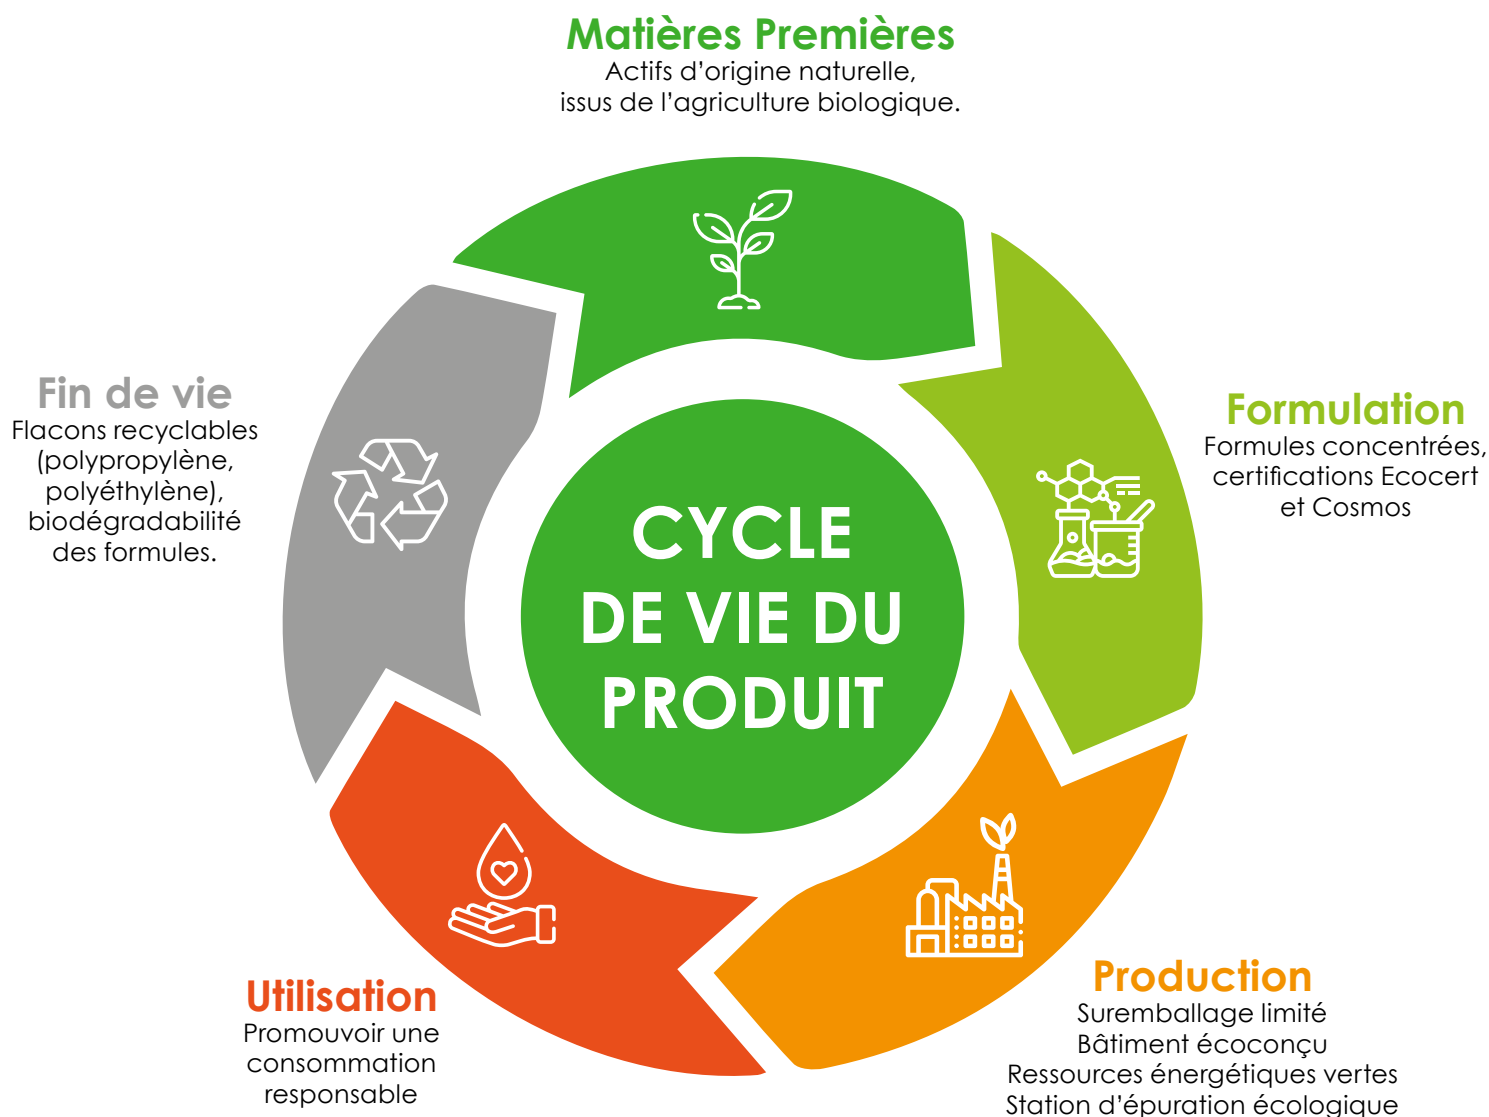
Matières Premières
Actifs d'origine naturelle, issus de l'agriculture biologique.

Formulation
Formules concentrées, certifications Ecocert et Cosmos

Production
Suremballage limité
Bâtiment écoconçu
Ressources énergétiques vertes
Station d'épuration écologique

Utilisation
Promouvoir une consommation responsable

Fin de vie
Flacons recyclables (polypropylène, polyéthylène), biodégradabilité des formules.

CYCLE DE VIE DU PRODUIT